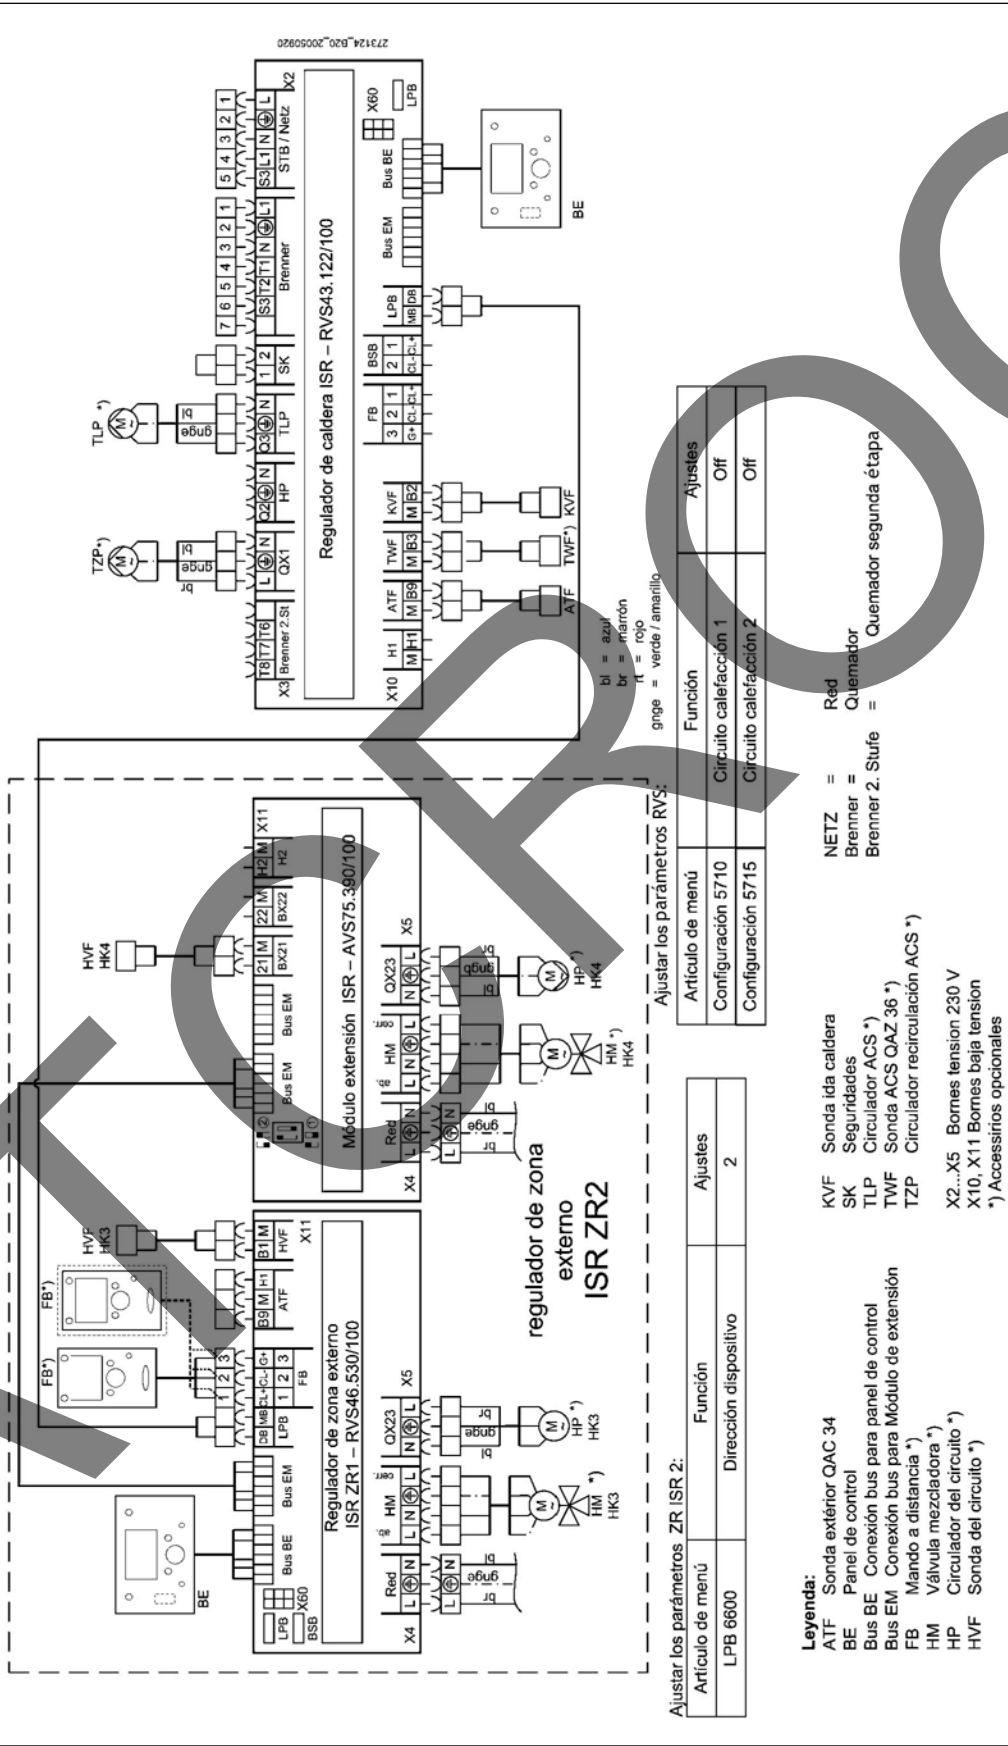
273124_B20_20050920

X2
1 2 3 L N ⊕ L
STB / Netz
1 2 3 4 5 S3 L1 N ⊕ L1
Brenner
1 2 3 4 5 6 7 S3 T2 T1 N ⊕
SK 1 2
TLP *)
bl gnge
Q3 ⊕ N TLP
Q2 ⊕ N HP
TZP*)
br bl gnge
L ⊕ N QX1
X3 Brenner 2.St T6 T7 T8

Regulador de caldera ISR – RVS43.122/100

X60
LPB
Bus BE
Bus EM
LPB MB DB
BSB CL- CL+ 1 2
FB G+ CL- CL+ 3 2 1
KVF M B2
TWF M B3
ATF M B9
H1 M H1
X10

BE
KVF
TWF*)
ATF

bl = azul
br = marrón
rt = rojo
gnge = verde / amarillo

Ajustar los parámetros RVS:

| Artículo de menú | Función | Ajustes |
|---|---|---|
| Configuración 5710 | Circuito calefacción 1 | Off |
| Configuración 5715 | Circuito calefacción 2 | Off |

NETZ = Red
Brenner = Quemador
Brenner 2. Stufe = Quemador segunda étapa

HVF HK4
X11 H2 M H2
BX22 22 M
BX21 21 M
Bus EM
Bus EM
Módulo extensión ISR – AVS75.390/100
X5
QX23 L ⊕ N
HM L ⊕ N L
Red L ⊕ N
X4
cerr. ab.
HP *) HK4
HM *) HK4
bl gnge br

HVF HK3
FB*)
FB*)
X11 B1 M HVF
B9 M H1 ATF
FB 1 2 3
LPB DB MB CL+ CL- G+
Bus EM
Bus BE
X60 LPB BSB
BE
Regulador de zona externo
ISR ZR1 – RVS46.530/100
X5
QX23 N ⊕ L
HM L N ⊕ L
Red L ⊕ N
X4
ab. cerr.
HP *) HK3
HM *) HK3
bl gnge br

regulador de zona externo
ISR ZR2

Ajustar los parámetros ZR ISR 2:

| Artículo de menú | Función | Ajustes |
|---|---|---|
| LPB 6600 | Dirección dispositivo | 2 |

Leyenda:
ATF Sonda extérior QAC 34
BE Panel de control
Bus BE Conexión bus para panel de control
Bus EM Conexión bus para Módulo de extensión
FB Mando a distancia *)
HM Válvula mezcladora *)
HP Circulador del circuito *)
HVF Sonda del circuito *)

KVF Sonda ida caldera
SK Seguridades
TLP Circulador ACS *)
TWF Sonda ACS QAZ 36 *)
TZP Circulador recirculación ACS *)

X2...X5 Bornes tension 230 V
X10, X11 Bornes baja tension
*) Accessirios opcionales